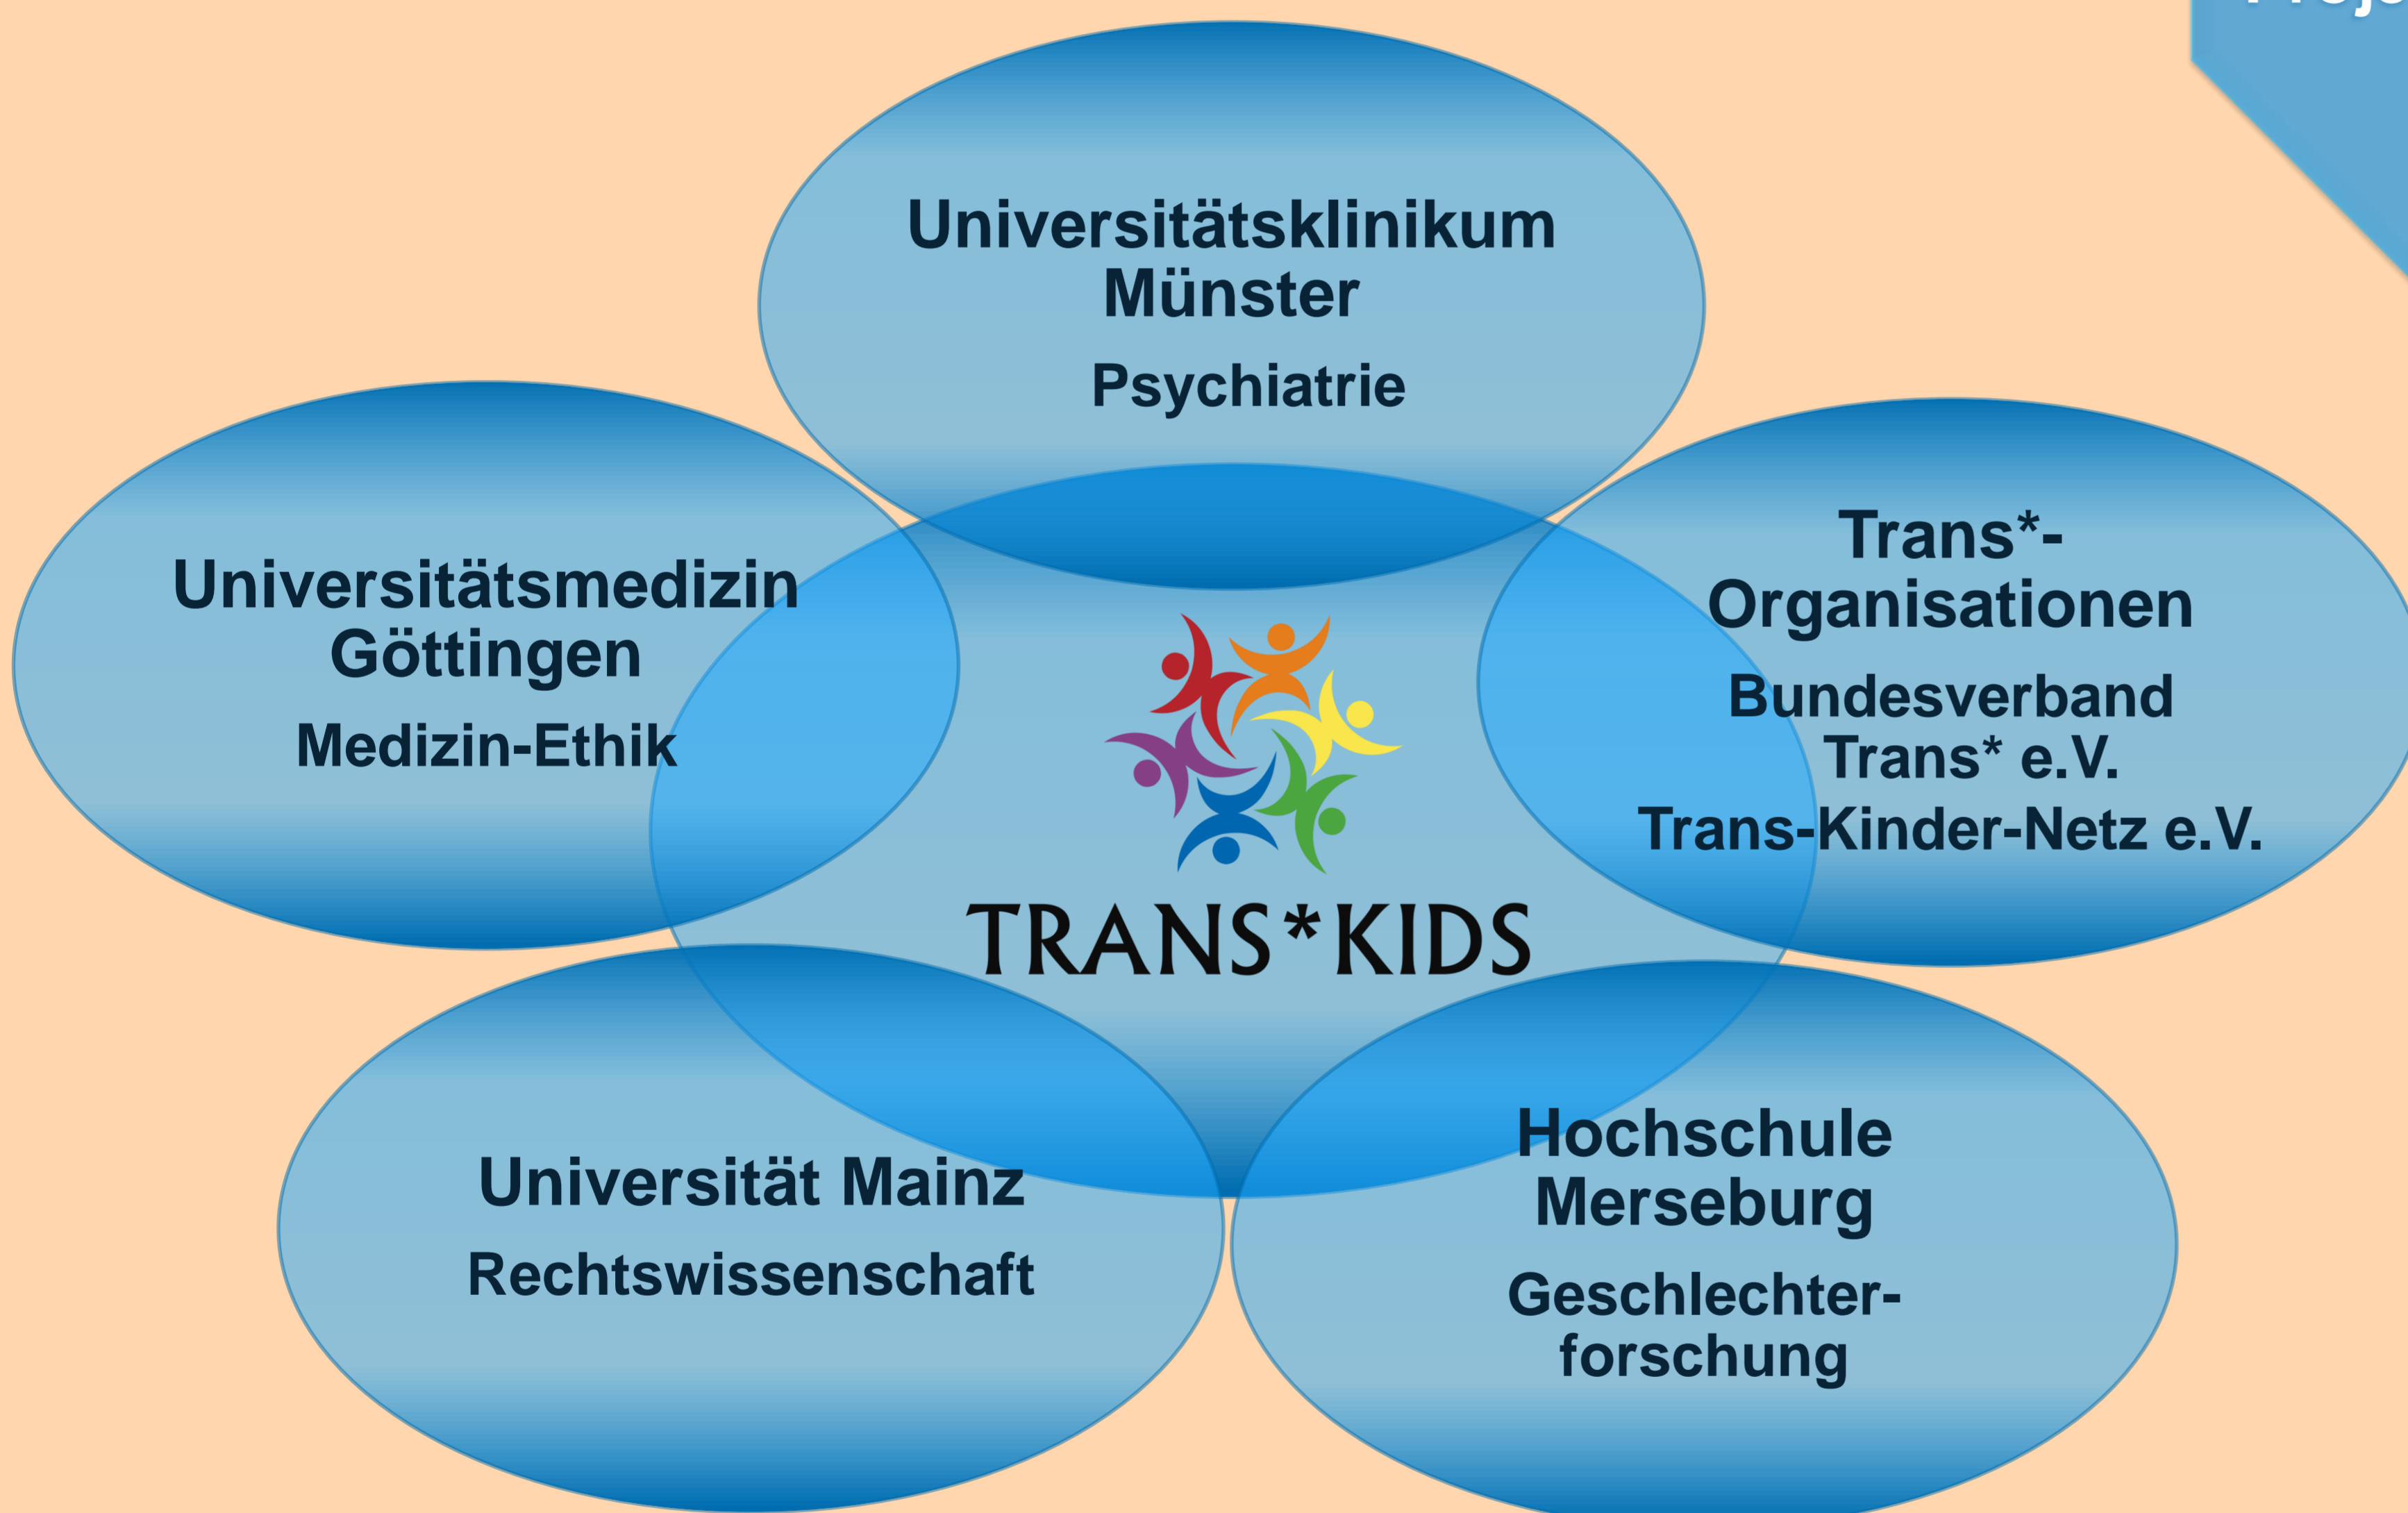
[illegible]

Universitätsklinikum Münster

Psychiatrie

Universitätsmedizin Göttingen

Medizin-Ethik

Trans*-Organisationen

Bundesverband Trans* e.V.

Trans-Kinder-Netz e.V.

TRANS*KIDS

Universität Mainz

Rechtswissenschaft

Hochschule Merseburg

Geschlechterforschung